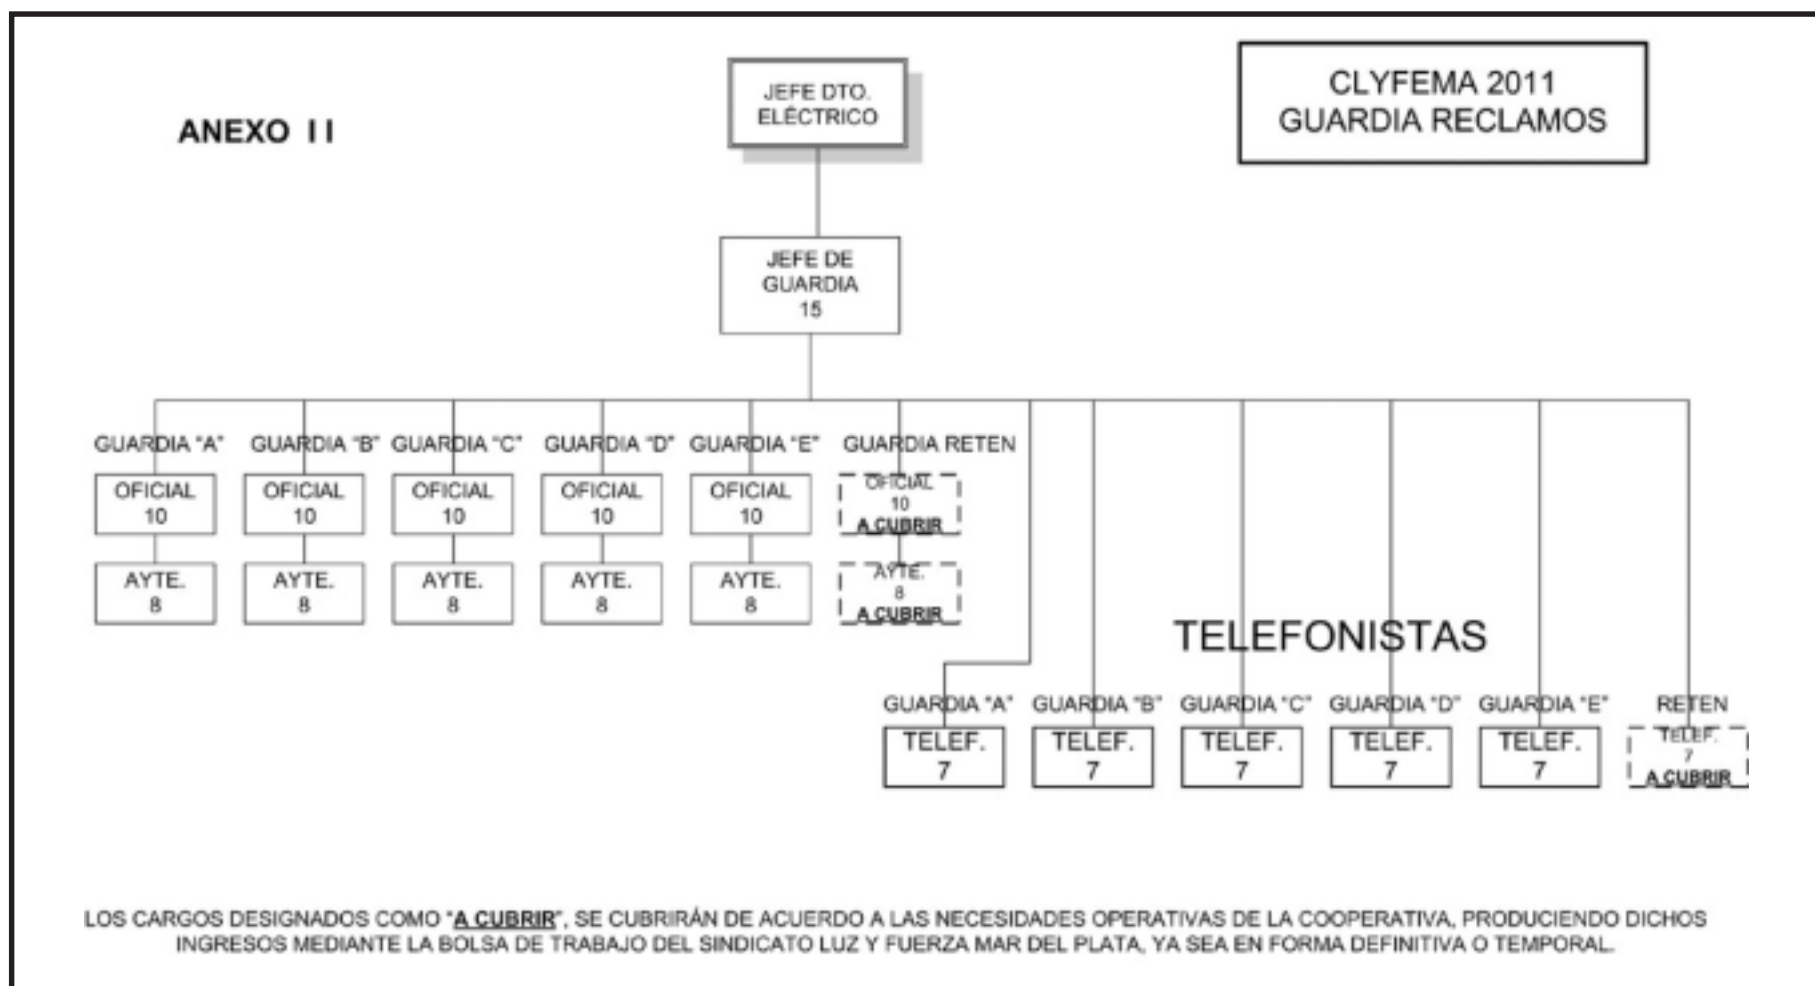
ANEXO II

JEFE DTO. ELÉCTRICO

CLYFEMA 2011
GUARDIA RECLAMOS

JEFE DE GUARDIA
15

GUARDIA "A"
OFICIAL
10
AYTE.
8

GUARDIA "B"
OFICIAL
10
AYTE.
8

GUARDIA "C"
OFICIAL
10
AYTE.
8

GUARDIA "D"
OFICIAL
10
AYTE.
8

GUARDIA "E"
OFICIAL
10
AYTE.
8

GUARDIA RETEN
OFICIAL
10
A CUBRIR
AYTE.
8
A CUBRIR

TELEFONISTAS

GUARDIA "A"
TELEF.
7

GUARDIA "B"
TELEF.
7

GUARDIA "C"
TELEF.
7

GUARDIA "D"
TELEF.
7

GUARDIA "E"
TELEF.
7

RETEN
TELEF.
7
A CUBRIR

LOS CARGOS DESIGNADOS COMO "A CUBRIR", SE CUBRIRÁN DE ACUERDO A LAS NECESIDADES OPERATIVAS DE LA COOPERATIVA, PRODUCIENDO DICHOS INGRESOS MEDIANTE LA BOLSA DE TRABAJO DEL SINDICATO LUZ Y FUERZA MAR DEL PLATA, YA SEA EN FORMA DEFINITIVA O TEMPORAL.